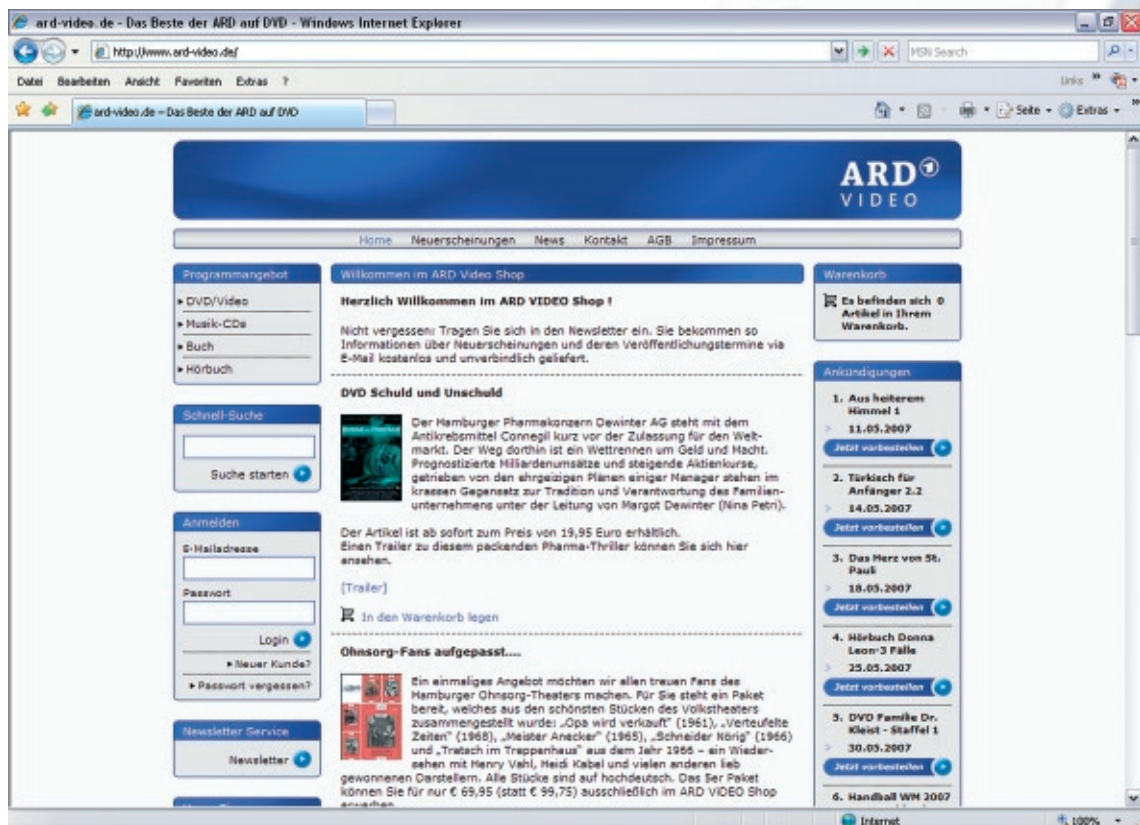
ard-video.de - Das Beste der ARD auf DVD - Windows Internet Explorer

http://www.ard-video.de/

MSN Search

Datei Bearbeiten Ansicht Favoriten Extras ?

Links

ard-video.de – Das Beste der ARD auf DVD

Seite Extras

ARD
VIDEO

Home Neuerscheinungen News Kontakt AGB Impressum

Programmangebot

DVD/Video
Musik-CDs
Buch
Hörbuch

Schnell-Suche

Suche starten

Anmelden

E-Mailadresse

Passwort

Login

Neuer Kunde?
Passwort vergessen?

Newsletter Service

Newsletter

Willkommen im ARD Video Shop

Herzlich Willkommen im ARD VIDEO Shop !

Nicht vergessen: Tragen Sie sich in den Newsletter ein. Sie bekommen so Informationen über Neuerscheinungen und deren Veröffentlichungstermine via E-Mail kostenlos und unverbindlich geliefert.

DVD Schuld und Unschuld

Der Hamburger Pharmakonzern Dewinter AG steht mit dem Antikrebsmittel Connegil kurz vor der Zulassung für den Weltmarkt. Der Weg dorthin ist ein Wettrennen um Geld und Macht. Prognostizierte Milliardenumsätze und steigende Aktienkurse, getrieben von den ehrgeizigen Plänen einiger Manager stehen im krassen Gegensatz zur Tradition und Verantwortung des Familienunternehmens unter der Leitung von Margot Dewinter (Nina Petri).

Der Artikel ist ab sofort zum Preis von 19,95 Euro erhältlich.
Einen Trailer zu diesem packenden Pharma-Thriller können Sie sich hier ansehen.

[Trailer]

In den Warenkorb legen

Ohnsorg-Fans aufgepasst....

Ein einmaliges Angebot möchten wir allen treuen Fans des Hamburger Ohnsorg-Theaters machen. Für Sie steht ein Paket bereit, welches aus den schönsten Stücken des Volkstheaters zusammengestellt wurde: „Opa wird verkauft" (1961), „Verteufelte Zeiten" (1968), „Meister Anecker" (1965), „Schneider Nörig" (1966) und „Tratsch im Treppenhaus" aus dem Jahr 1966 – ein Wiedersehen mit Henry Vahl, Heidi Kabel und vielen anderen lieb gewonnenen Darstellern. Alle Stücke sind auf hochdeutsch. Das 5er Paket können Sie für nur € 69,95 (statt € 99,75) ausschließlich im ARD VIDEO Shop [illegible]

Warenkorb

Es befinden sich 0 Artikel in Ihrem Warenkorb.

Ankündigungen

1. Aus heiterem Himmel 1
11.05.2007
Jetzt vorbestellen

2. Türkisch für Anfänger 2.2
14.05.2007
Jetzt vorbestellen

3. Das Herz von St. Pauli
18.05.2007
Jetzt vorbestellen

4. Hörbuch Donna Leon-3 Fälle
25.05.2007
Jetzt vorbestellen

5. DVD Familie Dr. Kleist - Staffel 1
30.05.2007
Jetzt vorbestellen

6. Handball WM 2007

Internet
100%